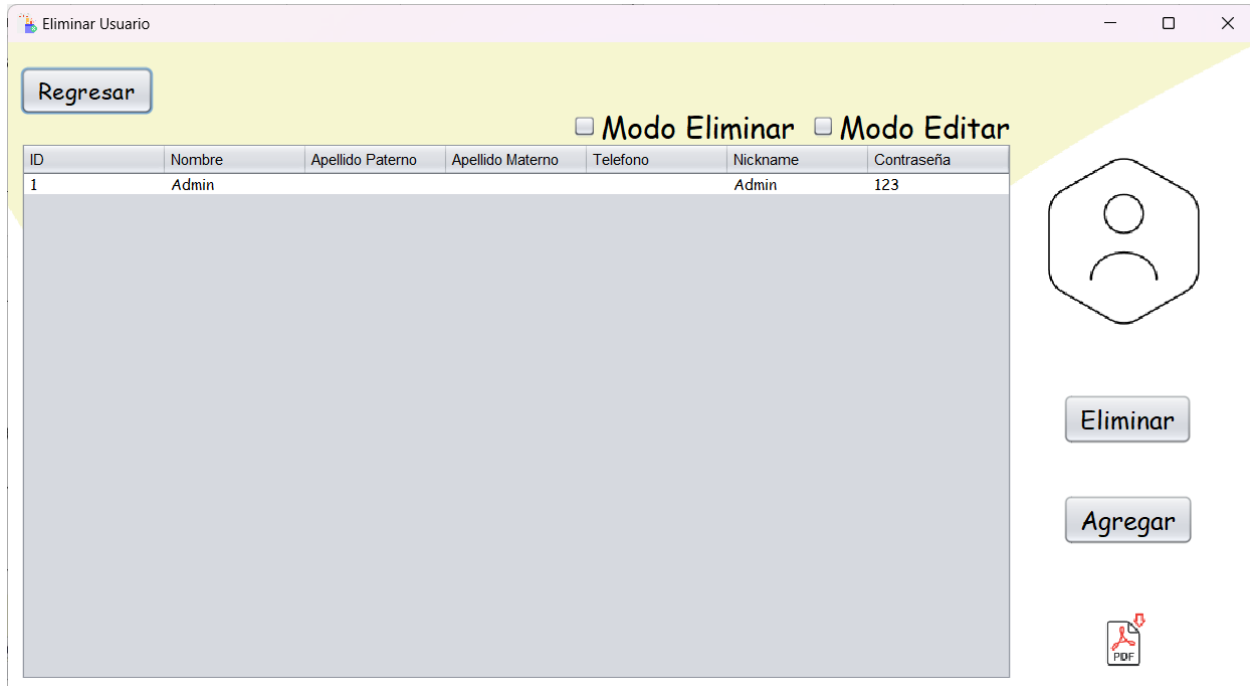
Eliminar Usuario

Regresar

Modo Eliminar Modo Editar

| ID | Nombre | Apellido Paterno | Apellido Materno | Telefono | Nickname | Contraseña |
|---|---|---|---|---|---|---|
| 1 | Admin | | | | Admin | 123 |

Eliminar

Agregar

PDF